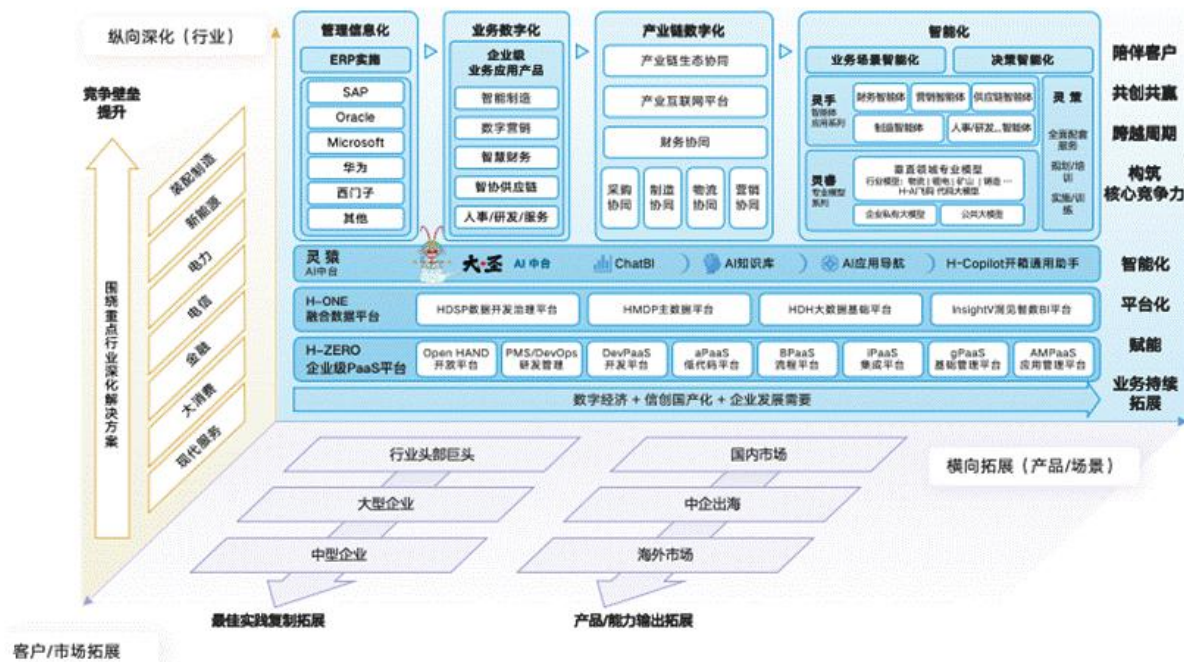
纵向深化（行业）

竞争壁垒提升

围绕重点行业深化解决方案

装配制造
新能源
电力
电信
金融
大消费
现代服务

管理信息化
ERP实施
SAP
Oracle
Microsoft
华为
西门子
其他

业务数字化
企业级业务应用产品
智能制造
数字营销
智慧财务
智协供应链
人事/研发/服务

产业链数字化
产业链生态协同
产业互联网平台
财务协同
采购协同
制造协同
物流协同
营销协同

智能化
业务场景智能化
决策智能化
灵手 智能体应用系列
财务智能体
营销智能体
供应链智能体
制造智能体
人事/研发...智能体
灵睿 专业模型系列
垂直领域专业模型
行业模型：物流｜电力｜矿山｜制造 ...
H-AI飞码 代码大模型
企业私有大模型
公共大模型
灵策
全面配套服务
规划/培训
实施/训练

陪伴客户
共创共赢
跨越周期
构筑核心竞争力

灵猿 AI中台
大圣 AI中台
ChatBI
AI知识库
AI应用导航
H-Copilot开箱通用助手
智能化

H-ONE 融合数据平台
HDSP数据开发治理平台
HMDP主数据平台
HDH大数据基础平台
InsightV洞见智数BI平台
平台化

H-ZERO 企业级PaaS平台
Open HAND 开放平台
PMS/DevOps 研发管理
DevPaaS 开发平台
aPaaS 低代码平台
BPaaS 流程平台
iPaaS 集成平台
gPaaS 基础管理平台
AMPaaS 应用管理平台
赋能

数字经济 + 信创国产化 + 企业发展需要
业务持续拓展

行业头部巨头
大型企业
中型企业
国内市场
中企出海
海外市场
横向拓展（产品/场景）

最佳实践复制拓展
产品/能力输出拓展

客户/市场拓展